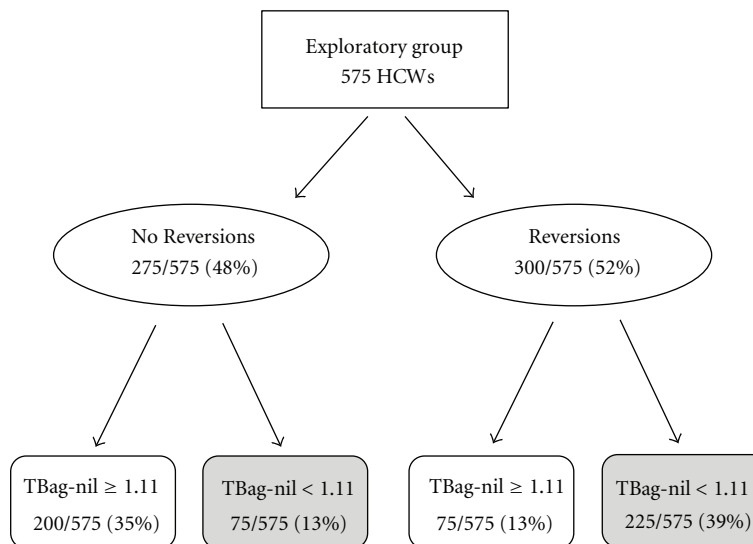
Exploratory group
575 HCWs

No Reversions
275/575 (48%)

Reversions
300/575 (52%)

TBag-nil $\geq$ 1.11
200/575 (35%)

TBag-nil < 1.11
75/575 (13%)

TBag-nil $\geq$ 1.11
75/575 (13%)

TBag-nil < 1.11
225/575 (39%)